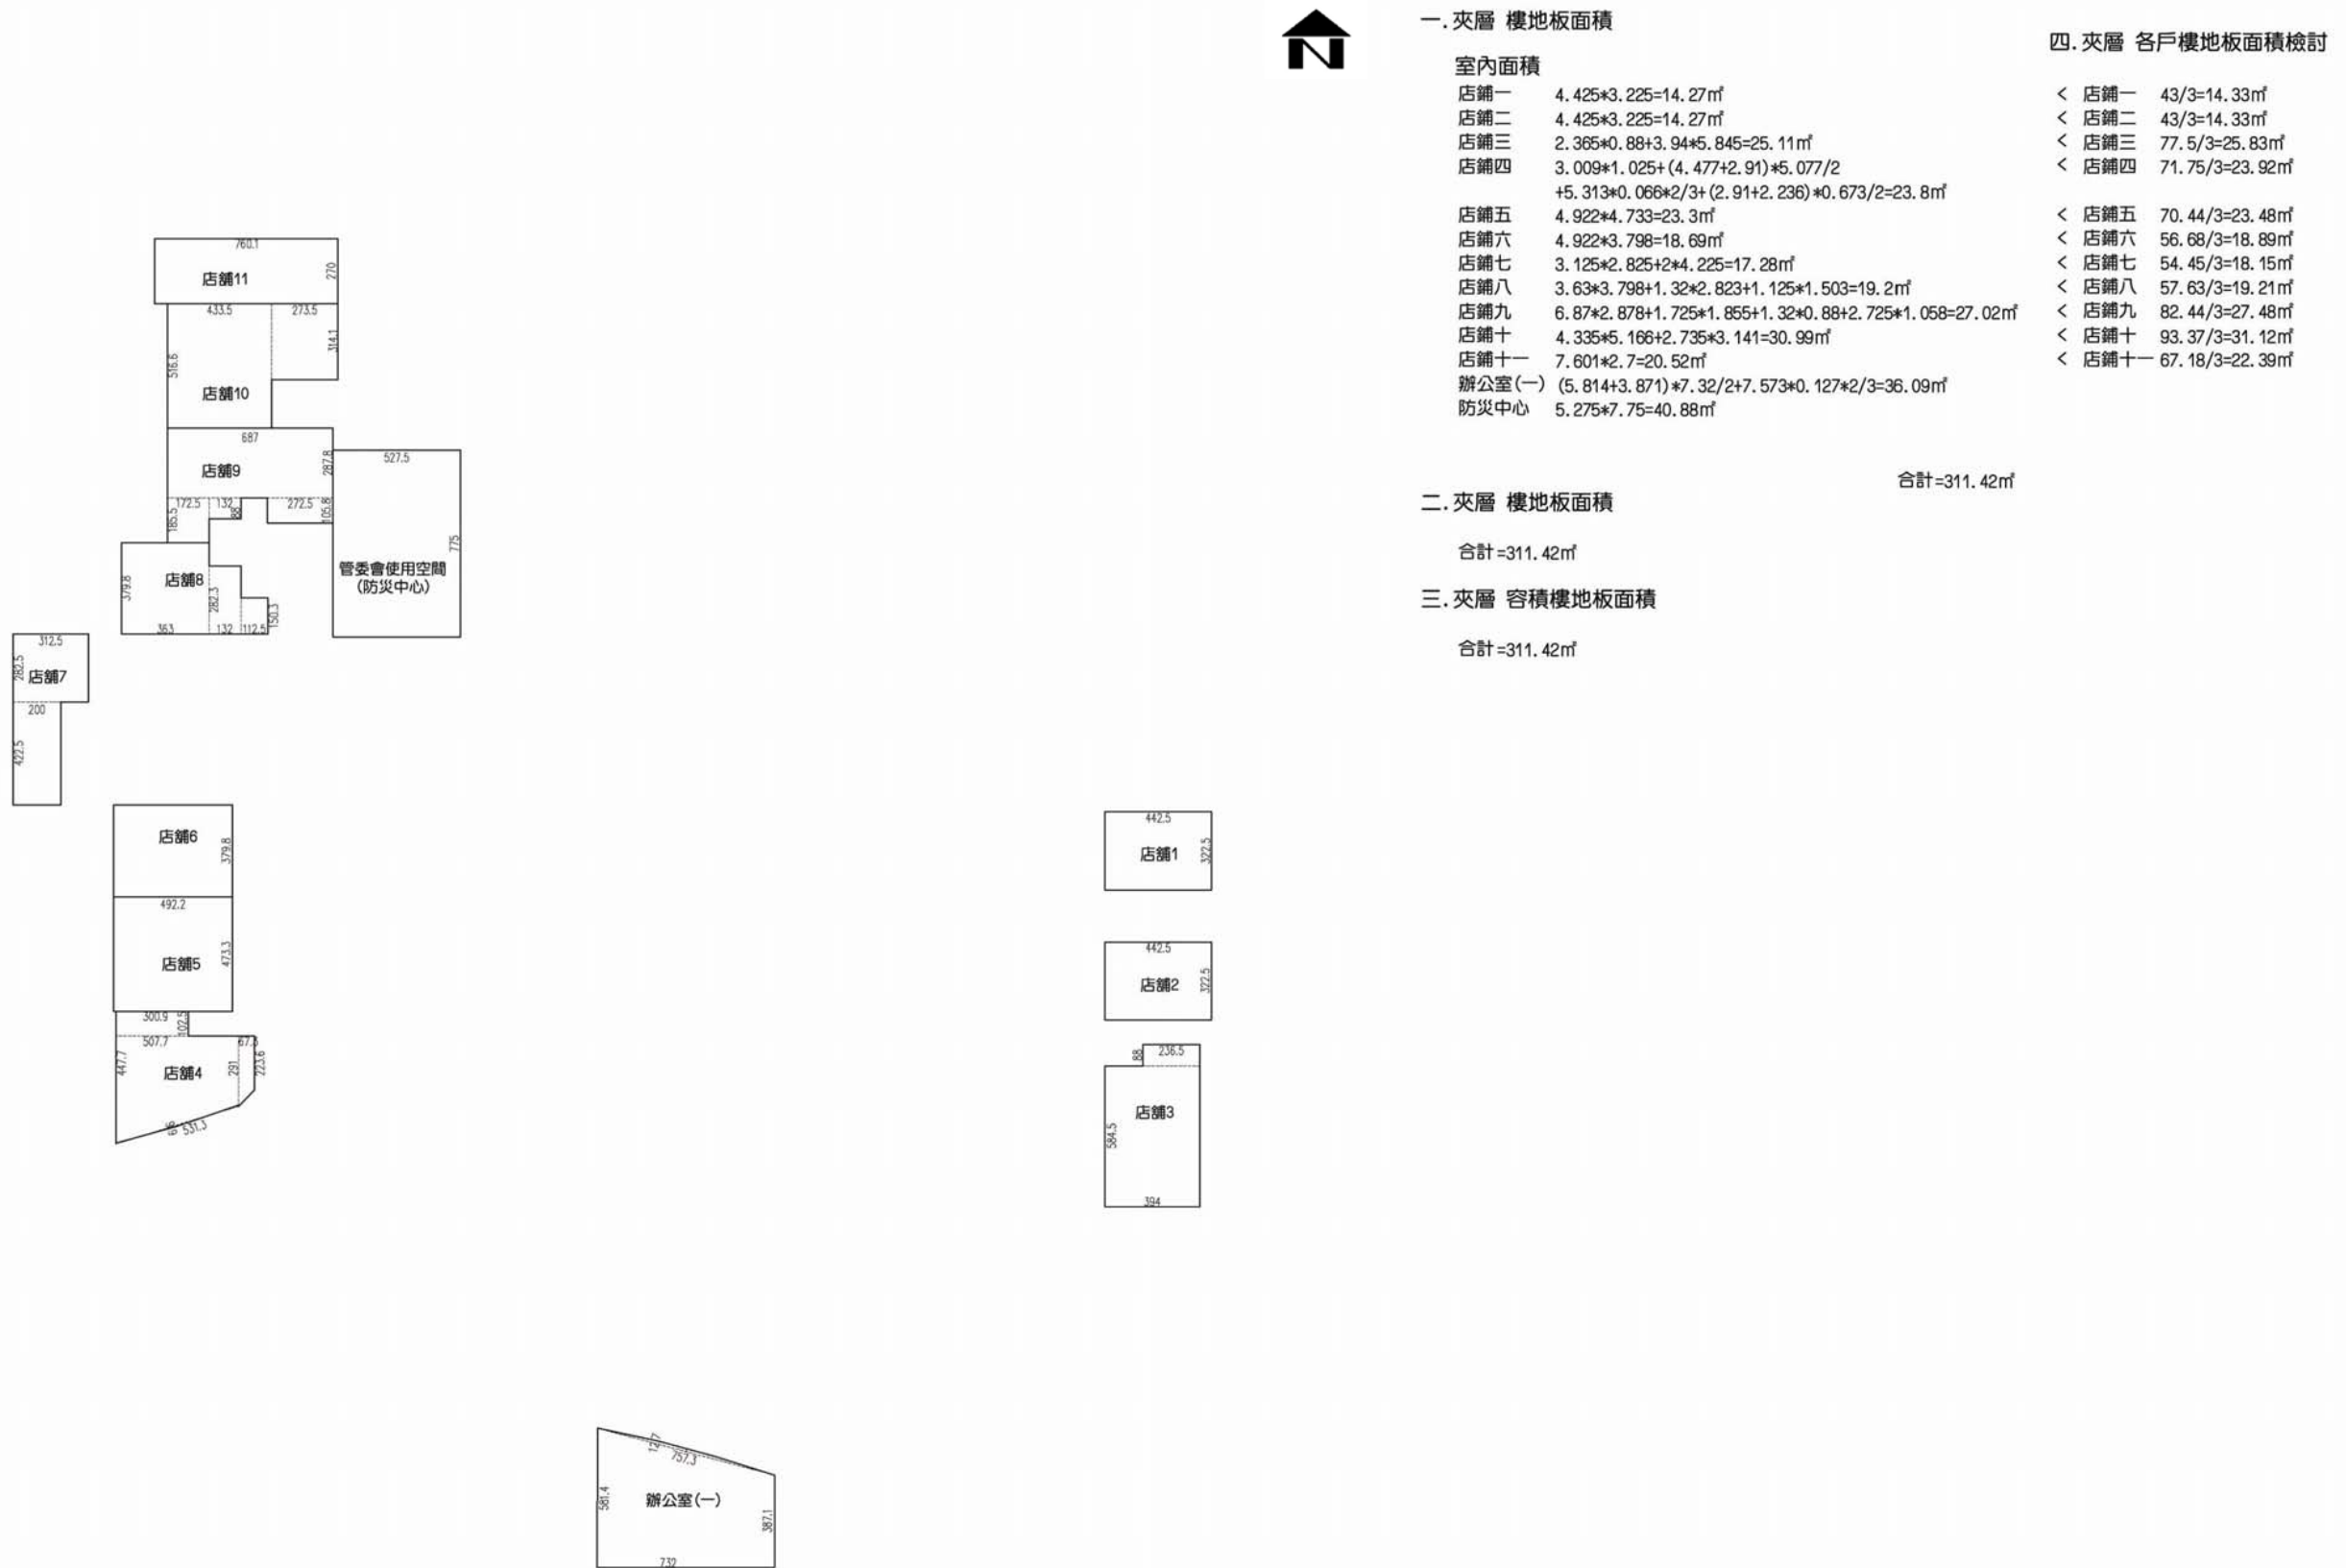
N

一. 夾層 樓地板面積

室內面積

店鋪一 4.425*3.225=14.27㎡
店鋪二 4.425*3.225=14.27㎡
店鋪三 2.365*0.88+3.94*5.845=25.11㎡
店鋪四 3.009*1.025+(4.477+2.91)*5.077/2 +5.313*0.066*2/3+(2.91+2.236)*0.673/2=23.8㎡
店鋪五 4.922*4.733=23.3㎡
店鋪六 4.922*3.798=18.69㎡
店鋪七 3.125*2.825+2*4.225=17.28㎡
店鋪八 3.63*3.798+1.32*2.823+1.125*1.503=19.2㎡
店鋪九 6.87*2.878+1.725*1.855+1.32*0.88+2.725*1.058=27.02㎡
店鋪十 4.335*5.166+2.735*3.141=30.99㎡
店鋪十一 7.601*2.7=20.52㎡
辦公室(一) (5.814+3.871)*7.32/2+7.573*0.127*2/3=36.09㎡
防災中心 5.275*7.75=40.88㎡

合計=311.42㎡

二. 夾層 樓地板面積

合計=311.42㎡

三. 夾層 容積樓地板面積

合計=311.42㎡

四. 夾層 各戶樓地板面積檢討

< 店鋪一 43/3=14.33㎡
< 店鋪二 43/3=14.33㎡
< 店鋪三 77.5/3=25.83㎡
< 店鋪四 71.75/3=23.92㎡
< 店鋪五 70.44/3=23.48㎡
< 店鋪六 56.68/3=18.89㎡
< 店鋪七 54.45/3=18.15㎡
< 店鋪八 57.63/3=19.21㎡
< 店鋪九 82.44/3=27.48㎡
< 店鋪十 93.37/3=31.12㎡
< 店鋪十一 67.18/3=22.39㎡

760.1
店鋪11
270
433.5
273.5
314.1
516.6
店鋪10
687
店鋪9
287.8
527.5
172.5
132
85
272.5
105.8
185.5
775
店鋪8
379.6
282.3
150.3
363
132
112.5
管委會使用空間
(防災中心)
312.5
282.5
店鋪7
200
422.5
店鋪6
379.8
492.2
店鋪5
473.3
300.9
102.5
507.7
67.5
447.7
店鋪4
291
223.6
66
531.3
442.5
店鋪1
322.5
442.5
店鋪2
322.5
88
236.5
店鋪3
584.5
394
12.7
757.3
581.4
辦公室(一)
387.1
732